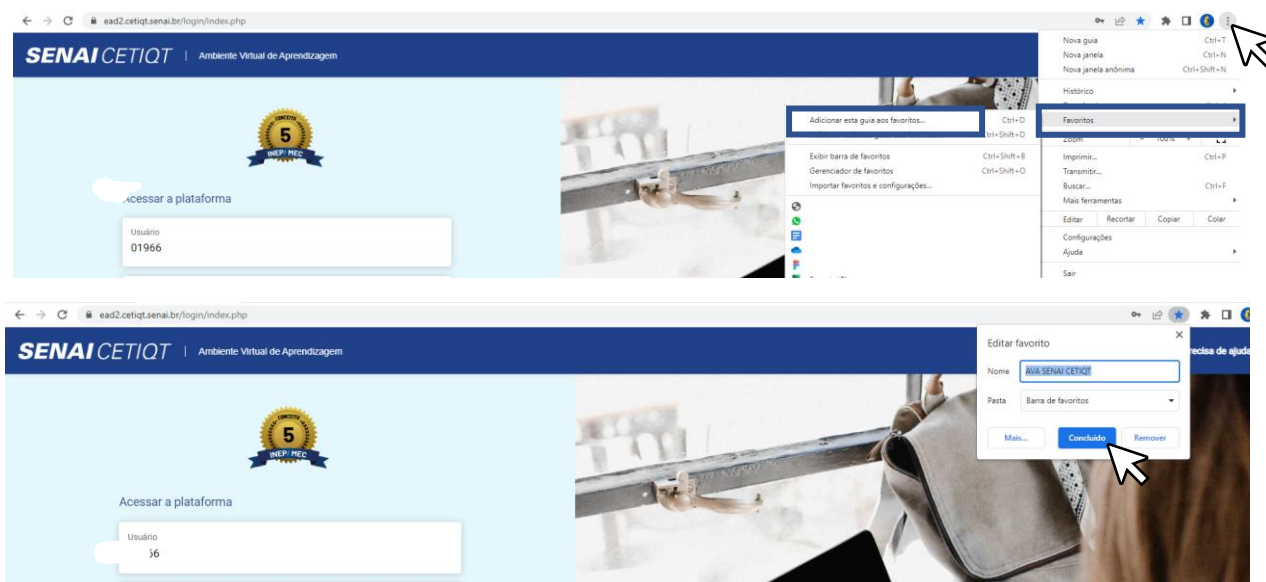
ead2.cetiqt.senai.br/login/index.php

SENAI CETIQT | Ambiente Virtual de Aprendizagem

CONCEITO 5 INEP/MEC

Acessar a plataforma

Usuário
01966

Adicionar esta guia aos favoritos... Ctrl+D
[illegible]trl+Shift+D
Exibir barra de favoritos Ctrl+Shift+B
Gerenciador de favoritos Ctrl+Shift+O
Importar favoritos e configurações...

Nova guia Ctrl+T
Nova janela Ctrl+N
Nova janela anônima Ctrl+Shift+N
Histórico
Favoritos
Zoom
Imprimir... Ctrl+P
Transmitir...
Buscar... Ctrl+F
Mais ferramentas
Editar Recortar Copiar Colar
Configurações
Ajuda
Sair

ead2.cetiqt.senai.br/login/index.php

SENAI CETIQT | Ambiente Virtual de Aprendizagem

CONCEITO 5 INEP/MEC

Acessar a plataforma

Usuário
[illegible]56

Editar favorito
Nome AVA SENAI CETIQT
Pasta Barra de favoritos
Mais... Concluído Remover

recisa de ajuda